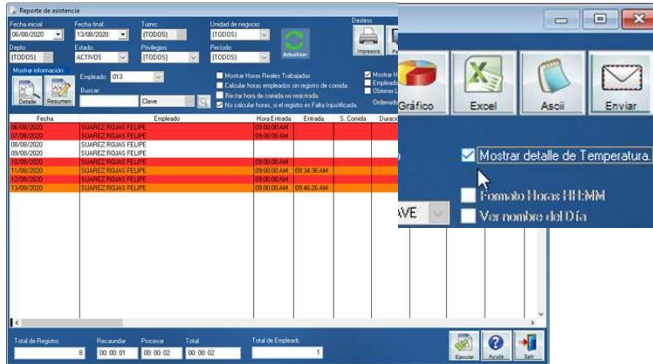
Reporte de asistencia

Fecha inicial: 06/08/2020
Fecha final: 13/08/2020
Turno: (TODOS)
Unidad de negocio: (TODOS)
Destino:
Impresora
Depto: (TODOS)
Estado: ACTIVOS
Privilegios: (TODOS)
Periodo: (TODOS)
Actualizar

Mostrar información:
Detalle
Resumen
Empleado: 013
Buscar
Clave

Mostrar Horas Reales Trabajadas.
Calcular horas empleados sin registro de comida.
Re-rar hora de comida no registrada
No calcular horas, si el registro es Falta Injustificada.
Mostrar H
Empleado
Obtener L
Ordenado

| Fecha | Empleado | Hora Entrada | Entrada | S. Comida | Duracio |
|---|---|---|---|---|---|
| 06/08/2020 | SUAREZ ROJAS FELIPE | 09:00:00 AM | | | |
| 07/08/2020 | SUAREZ ROJAS FELIPE | 09:00:00 AM | | | |
| 08/08/2020 | SUAREZ ROJAS FELIPE | | | | |
| 09/08/2020 | SUAREZ ROJAS FELIPE | | | | |
| 10/08/2020 | SUAREZ ROJAS FELIPE | 09:00:00 AM | | | |
| 11/08/2020 | SUAREZ ROJAS FELIPE | 09:00:00 AM | 09:34:36 AM | | |
| 12/08/2020 | SUAREZ ROJAS FELIPE | 09:00:00 AM | | | |
| 13/08/2020 | SUAREZ ROJAS FELIPE | 09:00:00 AM | 09:46:26 AM | | |

Total de Registro: 8
Recaunda: 00:00:01
Procesar: 00:00:02
Total: 00:00:02
Total de Empleado: 1
Ejecutar
Ayuda
Salir

Gráfico
Excel
Ascii
Enviar
Mostrar detalle de Temperatura.
Formato Horas HH:MM
Ver nombre del Día
AVE